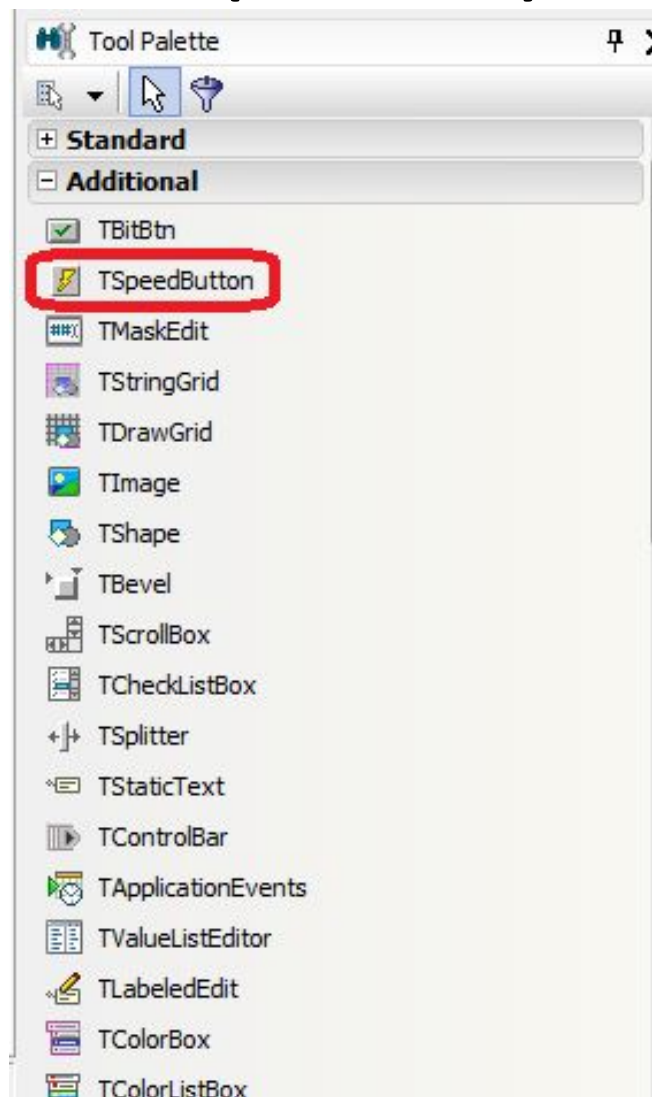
Tool Palette

Standard

Additional

TBitBtn

TSpeedButton

TMaskEdit

TStringGrid

TDrawGrid

TImage

TShape

TBevel

TScrollBox

TCheckListBox

TSplitter

TStaticText

TControlBar

TApplicationEvents

TValueListEditor

TLabeledEdit

TColorBox

TColorListBox